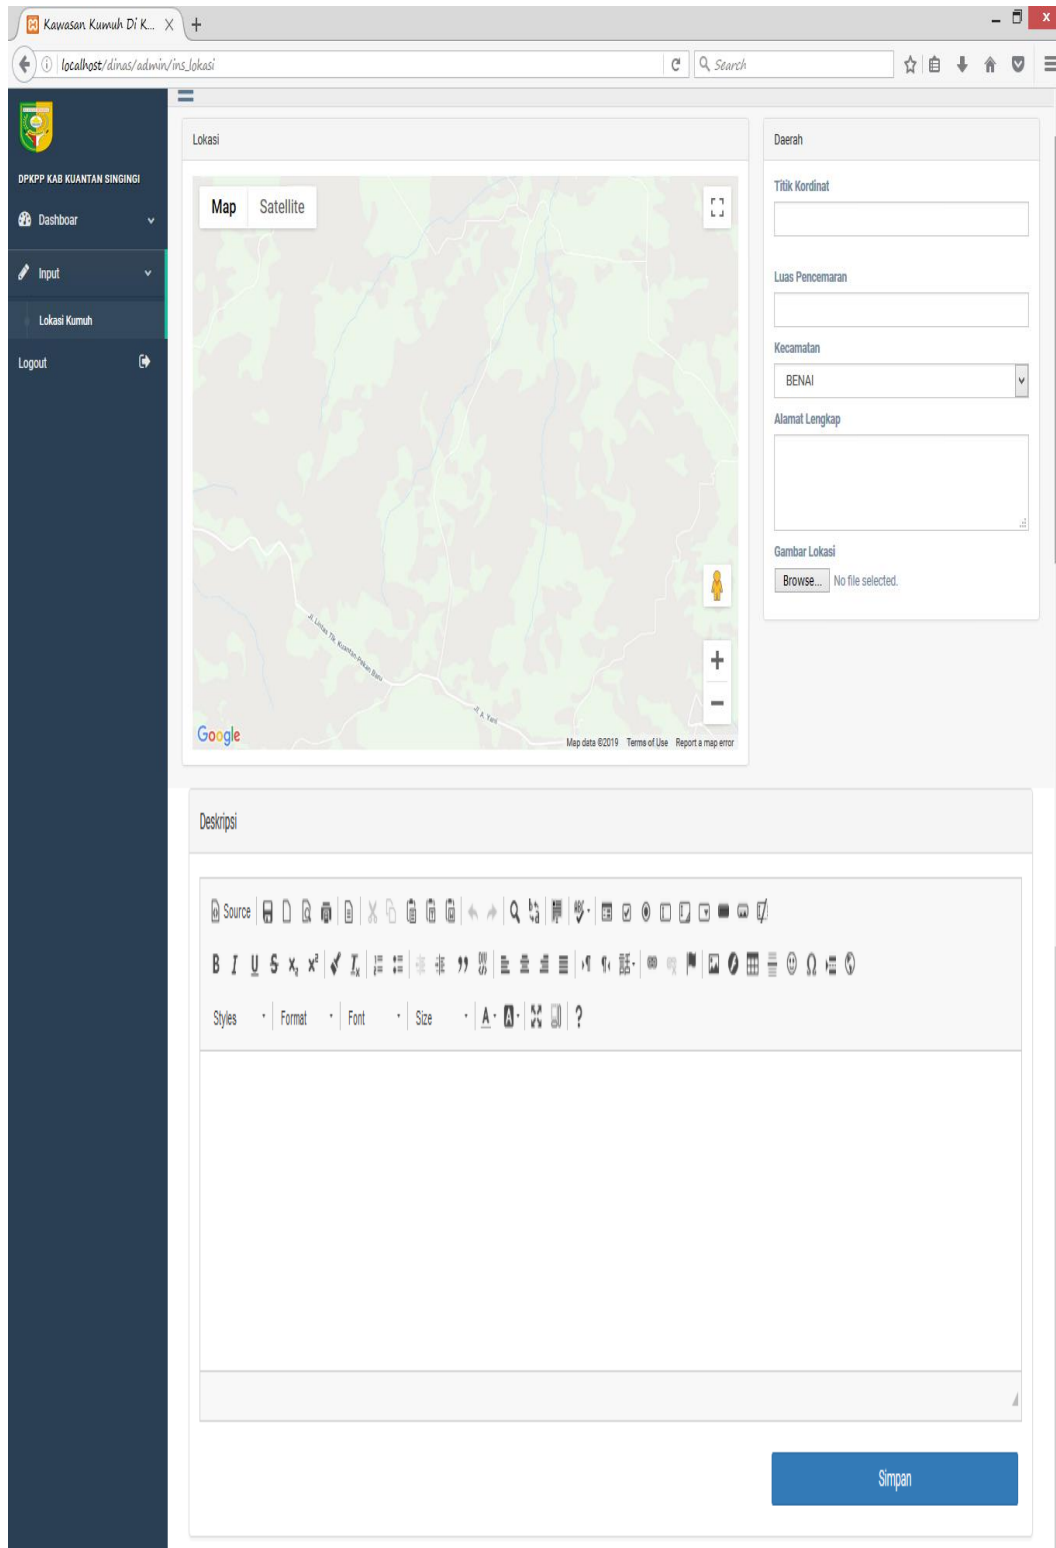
Kawasan Kumuh Di K... ×  +

localhost/dinas/admin/ins_lokasi

Search

DPKPP KAB KUANTAN SINGINGI

Dashboar

Input

Lokasi Kumuh

Logout

Lokasi

Map Satellite

Jl. Lintas Tlk. Kuantan-Pekan Baru

Jl. A. Yani

Google

Map data ©2019 Terms of Use Report a map error

Daerah

Titik Kordinat

Luas Pencemaran

Kecamatan

BENAI

Alamat Lengkap

Gambar Lokasi

Browse... No file selected.

Deskripsi

Source

B I U S $x_2$ $x^2$

Styles Format Font Size

?

Simpan